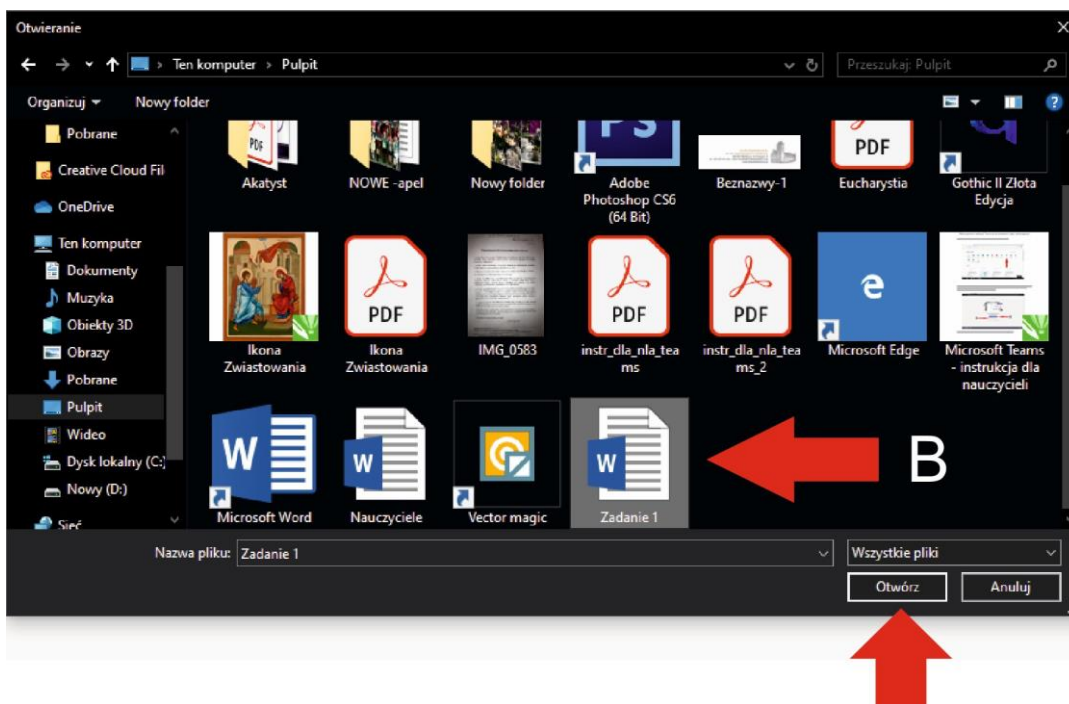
Otwieranie

Ten komputer > Pulpit

Przeszukaj: Pulpit

Organizuj ▾ Nowy folder

Pobrane
Creative Cloud Fil
OneDrive
Ten komputer
Dokumenty
Muzyka
Obiekty 3D
Obrazy
Pobrane
Pulpit
Wideo
Dysk lokalny (C:)
Nowy (D:)
Sieć

PDF
Akatyst
NOWE -apel
Nowy folder
Adobe Photoshop CS6 (64 Bit)
Beznazwy-1
PDF
Eucharystia
Gothic II Złota Edycja
Ikona Zwiastowania
PDF
Ikona Zwiastowania
IMG_0583
PDF
instr_dla_nla_teams
PDF
instr_dla_nla_teams_2
Microsoft Edge
Microsoft Teams - instrukcja dla nauczycieli
W
Microsoft Word
W
Nauczyciele
Vector magic
W
Zadanie 1

B

Nazwa pliku: Zadanie 1
Wszystkie pliki
Otwórz
Anuluj